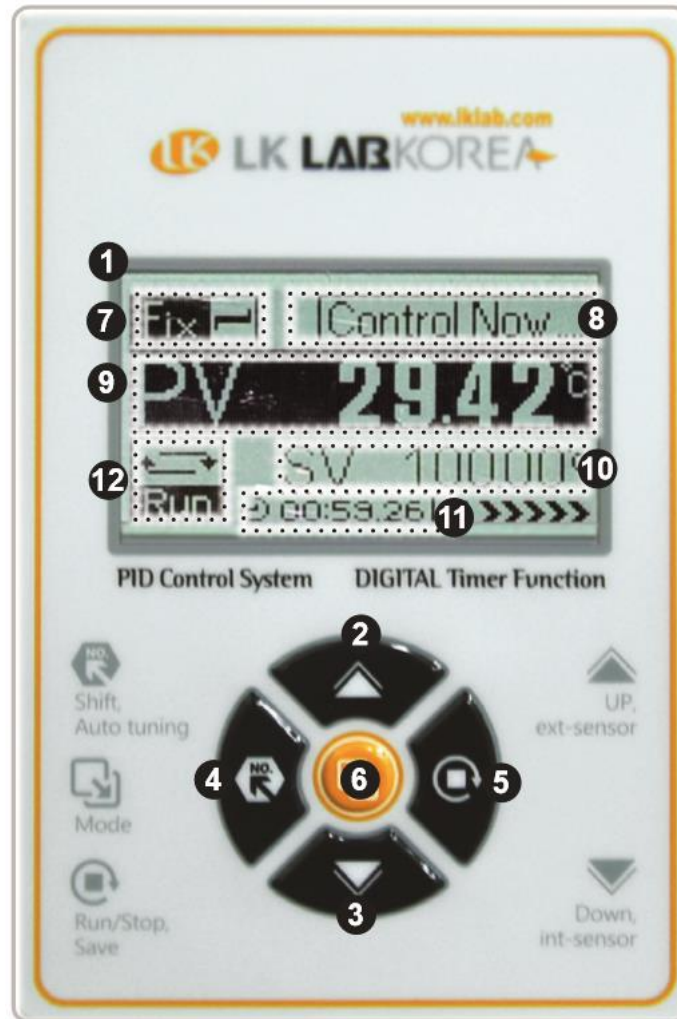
www.lklab.com
LK LABKOREA

1
7 Fix
8 Control Now
9 PV 29.42 °C
12
10 SV 100.00
Run
00:59.26 11 >>>>>>

PID Control System
DIGITAL Timer Function

2
NO.
Shift, Auto tuning
UP, ext-sensor
4
6
5
Mode
3
Run/Stop, Save
Down, int-sensor